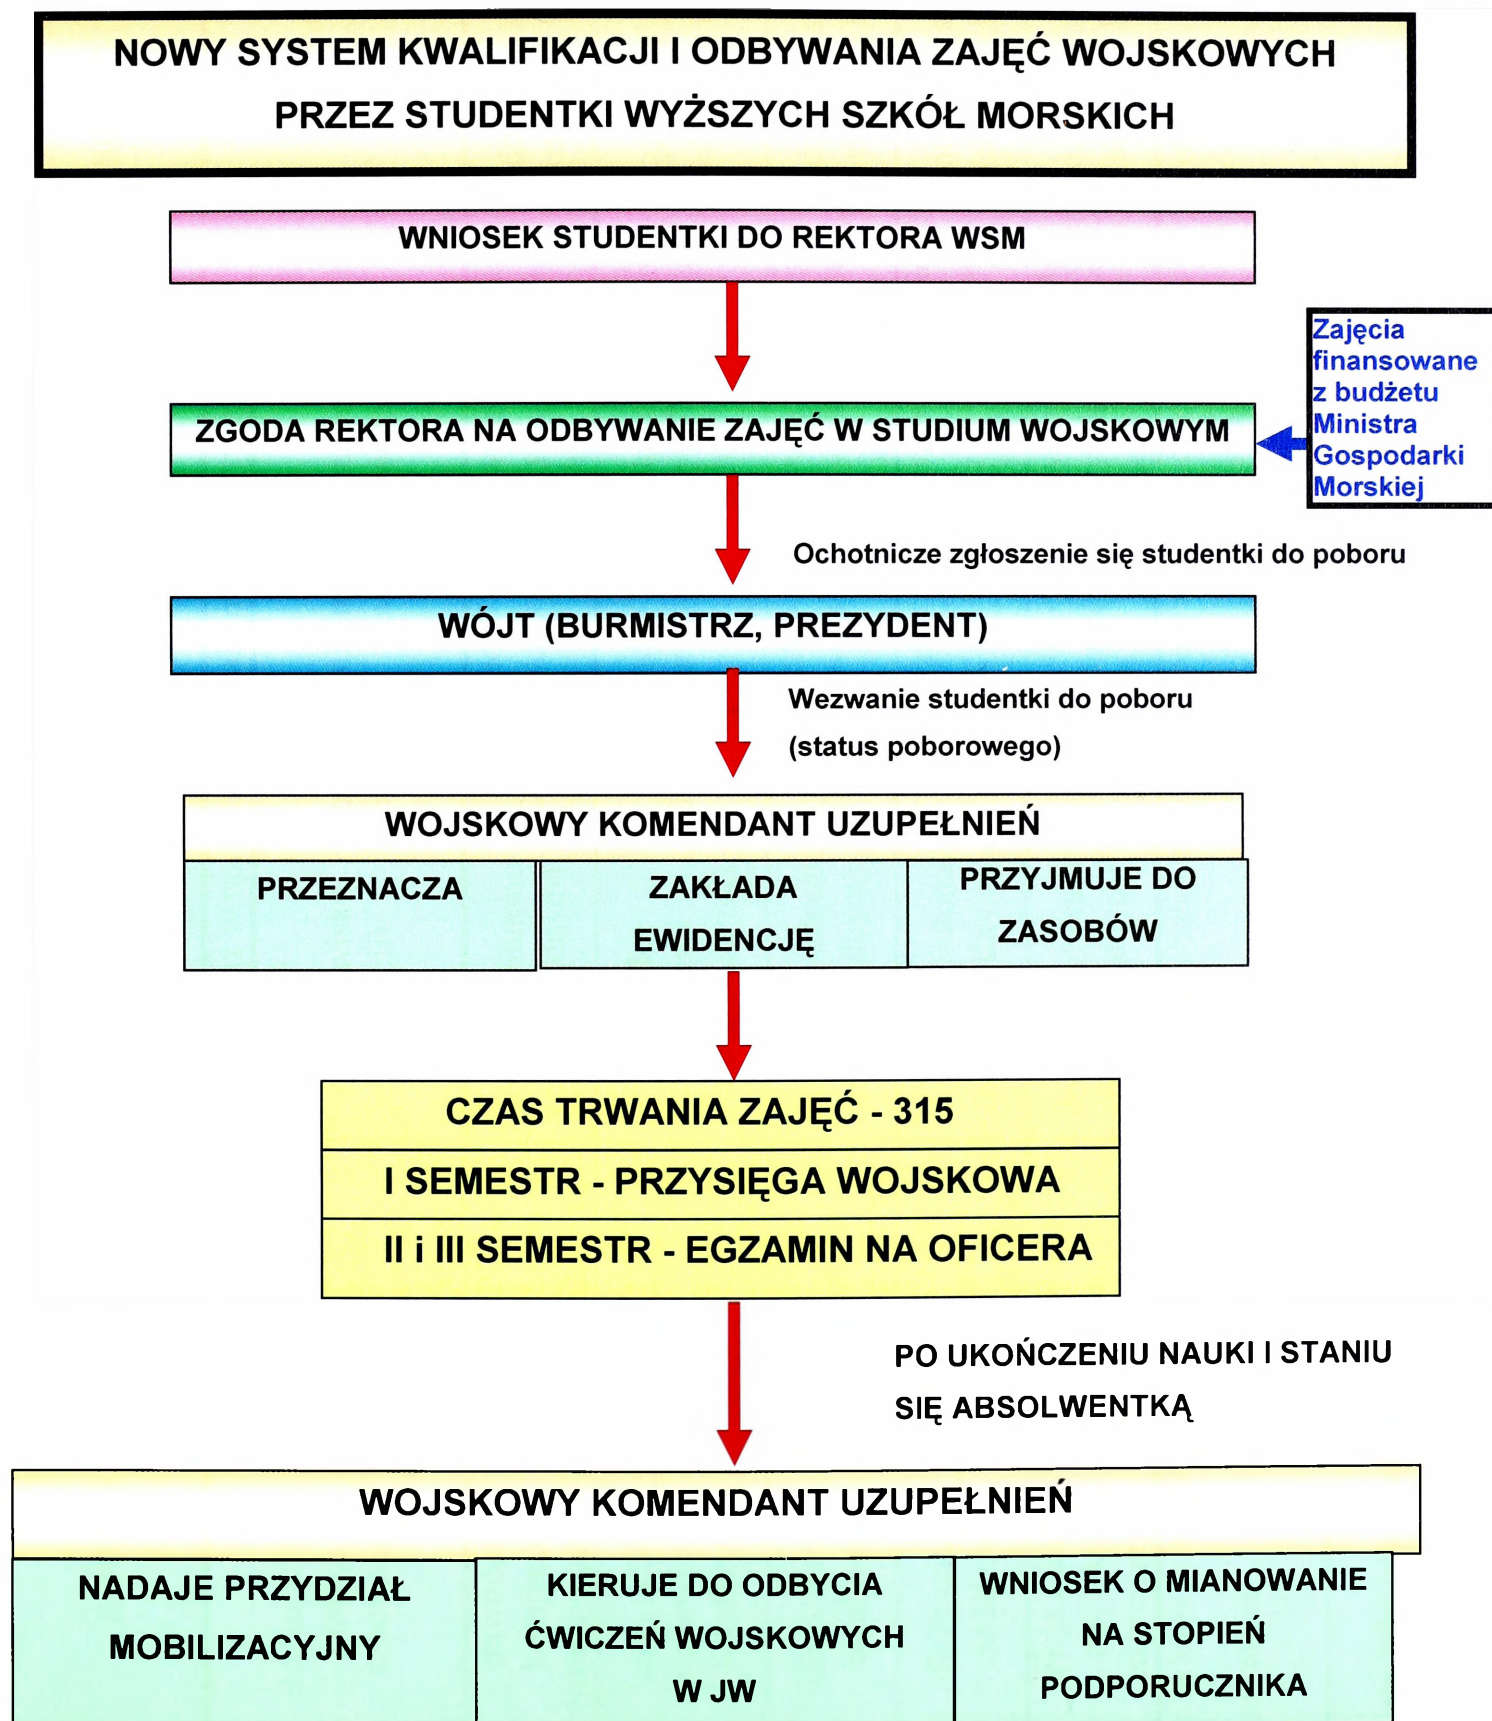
NOWY SYSTEM KWALIFIKACJI I ODBYWANIA ZAJĘĆ WOJSKOWYCH PRZEZ STUDENTKI WYŻSZYCH SZKÓŁ MORSKICH

WNIOSEK STUDENTKI DO REKTORA WSM

Zajęcia finansowane z budżetu Ministra Gospodarki Morskiej

ZGODA REKTORA NA ODBYWANIE ZAJĘĆ W STUDIUM WOJSKOWYM

Ochotnicze zgłoszenie się studentki do poboru

WÓJT (BURMISTRZ, PREZYDENT)

Wezwanie studentki do poboru (status poborowego)

WOJSKOWY KOMENDANT UZUPEŁNIEŃ

| PRZEZNACZA | ZAKŁADA EWIDENCJĘ | PRZYJMUJE DO ZASOBÓW |
|---|---|---|

CZAS TRWANIA ZAJĘĆ - 315

I SEMESTR - PRZYSIĘGA WOJSKOWA

II i III SEMESTR - EGZAMIN NA OFICERA

PO UKOŃCZENIU NAUKI I STANIU SIĘ ABSOLWENTKĄ

WOJSKOWY KOMENDANT UZUPEŁNIEŃ

| NADAJE PRZYDZIAŁ MOBILIZACYJNY | KIERUJE DO ODBYCIA ĆWICZEŃ WOJSKOWYCH W JW | WNIOSEK O MIANOWANIE NA STOPIEŃ PODPORUCZNIKA |
|---|---|---|